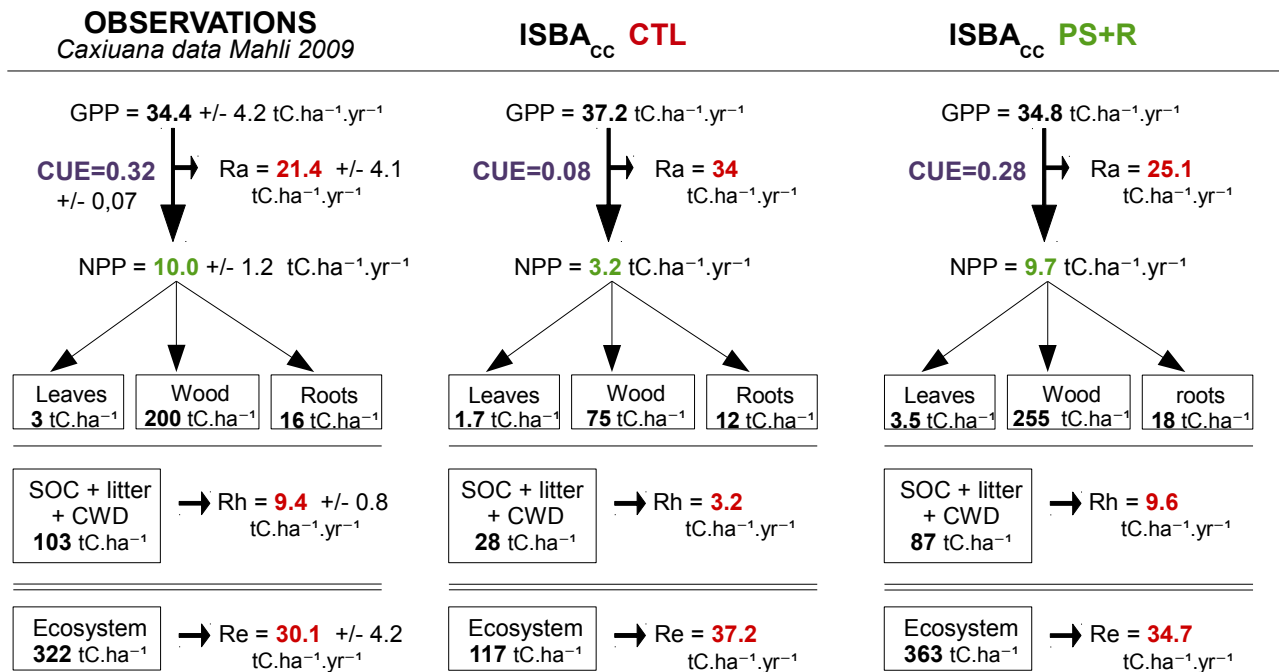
OBSERVATIONS
Caxiuana data Mahli 2009

GPP = 34.4 +/- 4.2 tC.ha$^{-1}$.yr$^{-1}$

CUE=0.32 +/- 0,07

Ra = 21.4 +/- 4.1 tC.ha$^{-1}$.yr$^{-1}$

NPP = 10.0 +/- 1.2 tC.ha$^{-1}$.yr$^{-1}$

Leaves 3 tC.ha$^{-1}$

Wood 200 tC.ha$^{-1}$

Roots 16 tC.ha$^{-1}$

SOC + litter + CWD 103 tC.ha$^{-1}$

Rh = 9.4 +/- 0.8 tC.ha$^{-1}$.yr$^{-1}$

Ecosystem 322 tC.ha$^{-1}$

Re = 30.1 +/- 4.2 tC.ha$^{-1}$.yr$^{-1}$

ISBA$_{cc}$ CTL

GPP = 37.2 tC.ha$^{-1}$.yr$^{-1}$

CUE=0.08

Ra = 34 tC.ha$^{-1}$.yr$^{-1}$

NPP = 3.2 tC.ha$^{-1}$.yr$^{-1}$

Leaves 1.7 tC.ha$^{-1}$

Wood 75 tC.ha$^{-1}$

Roots 12 tC.ha$^{-1}$

SOC + litter + CWD 28 tC.ha$^{-1}$

Rh = 3.2 tC.ha$^{-1}$.yr$^{-1}$

Ecosystem 117 tC.ha$^{-1}$

Re = 37.2 tC.ha$^{-1}$.yr$^{-1}$

ISBA$_{cc}$ PS+R

GPP = 34.8 tC.ha$^{-1}$.yr$^{-1}$

CUE=0.28

Ra = 25.1 tC.ha$^{-1}$.yr$^{-1}$

NPP = 9.7 tC.ha$^{-1}$.yr$^{-1}$

Leaves 3.5 tC.ha$^{-1}$

Wood 255 tC.ha$^{-1}$

roots 18 tC.ha$^{-1}$

SOC + litter + CWD 87 tC.ha$^{-1}$

Rh = 9.6 tC.ha$^{-1}$.yr$^{-1}$

Ecosystem 363 tC.ha$^{-1}$

Re = 34.7 tC.ha$^{-1}$.yr$^{-1}$